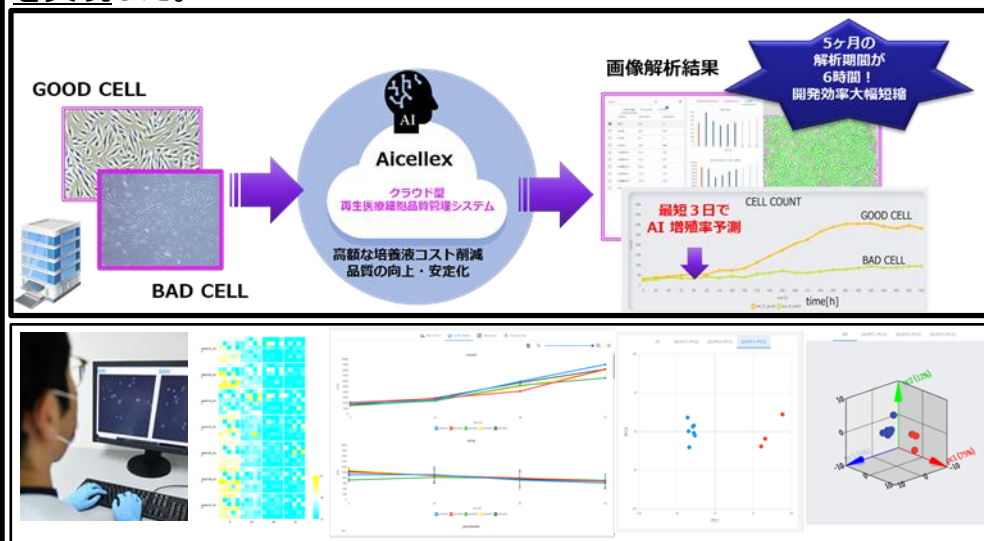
GOOD CELL

BAD CELL

AI

Aicellex

クラウド型
再生医療細胞品質管理システム

高額な培養液コスト削減
品質の向上・安定化

画像解析結果

5ケ月の
解析期間が
6時間！
開発効率大幅短縮

最短３日で
AI 増殖率予測

CELL COUNT

GOOD CELL

BAD CELL

time[h]